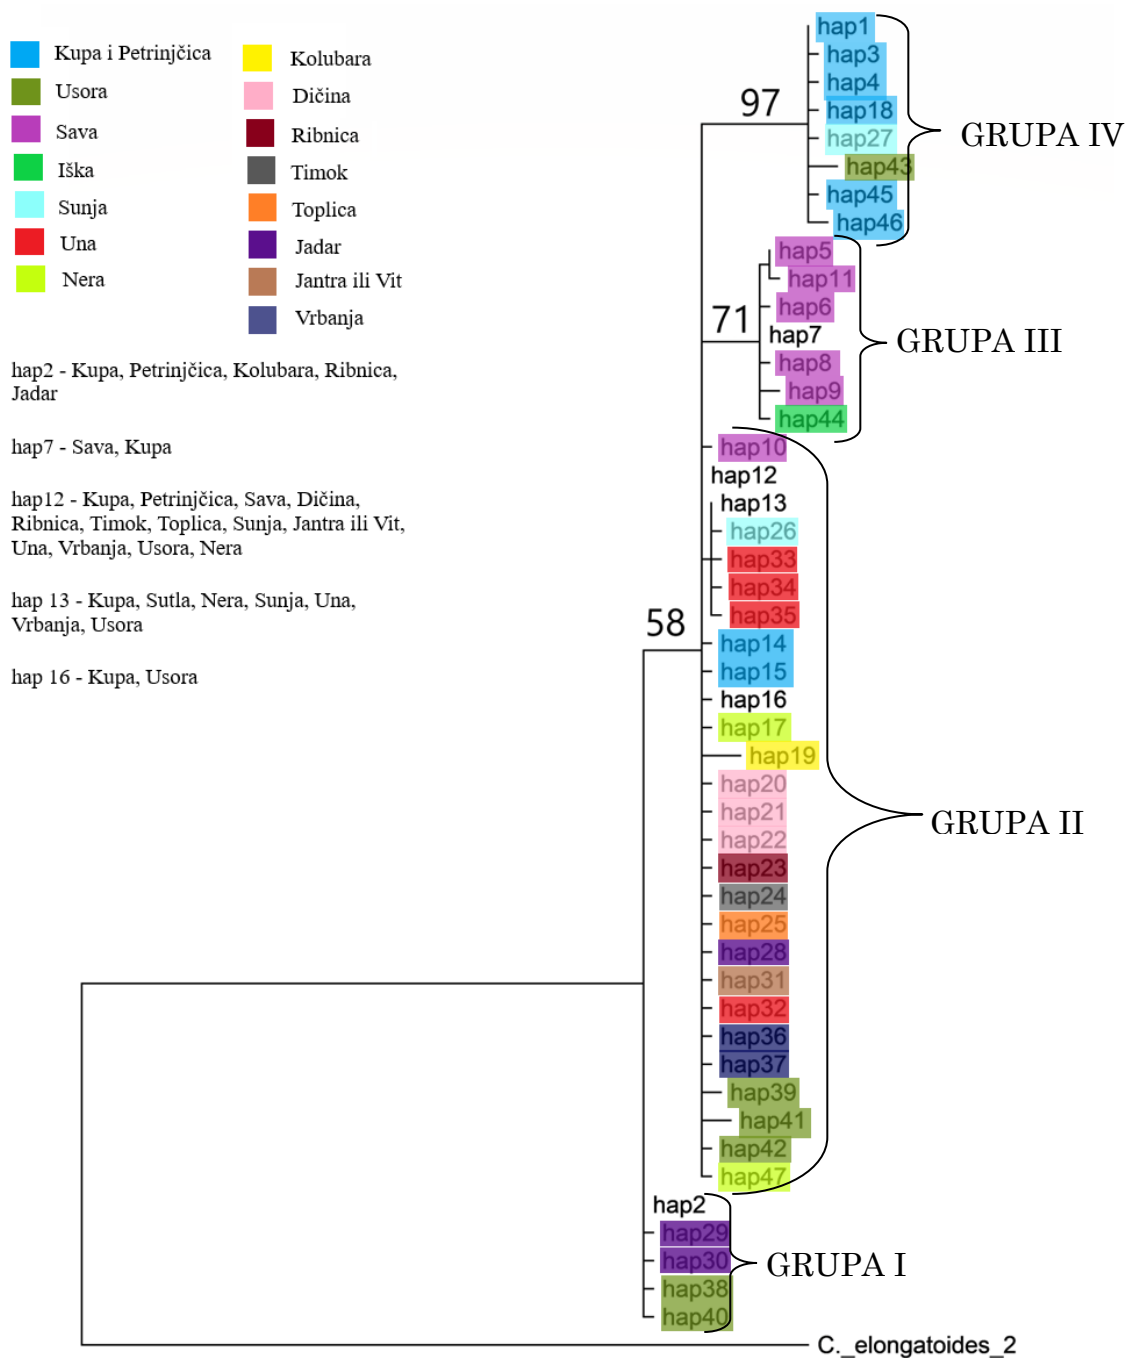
Kupa i Petrinjčica
Usora
Sava
Iška
Sunja
Una
Nera

Kolubara
Dičina
Ribnica
Timok
Toplica
Jadar
Jantra ili Vit
Vrbanja

hap2 - Kupa, Petrinjčica, Kolubara, Ribnica, Jadar

hap7 - Sava, Kupa

hap12 - Kupa, Petrinjčica, Sava, Dičina, Ribnica, Timok, Toplica, Sunja, Jantra ili Vit, Una, Vrbanja, Usora, Nera

hap 13 - Kupa, Sutla, Nera, Sunja, Una, Vrbanja, Usora

hap 16 - Kupa, Usora

97
hap1
hap3
hap4
hap18
hap27
hap43
hap45
hap46
GRUPA IV

71
hap5
hap11
hap6
hap7
hap8
hap9
hap44
GRUPA III

58
hap10
hap12
hap13
hap26
hap33
hap34
hap35
hap14
hap15
hap16
hap17
hap19
hap20
hap21
hap22
hap23
hap24
hap25
hap28
hap31
hap32
hap36
hap37
hap39
hap41
hap42
hap47
GRUPA II

hap2
hap29
hap30
hap38
hap40
GRUPA I

C._elongatoides_2